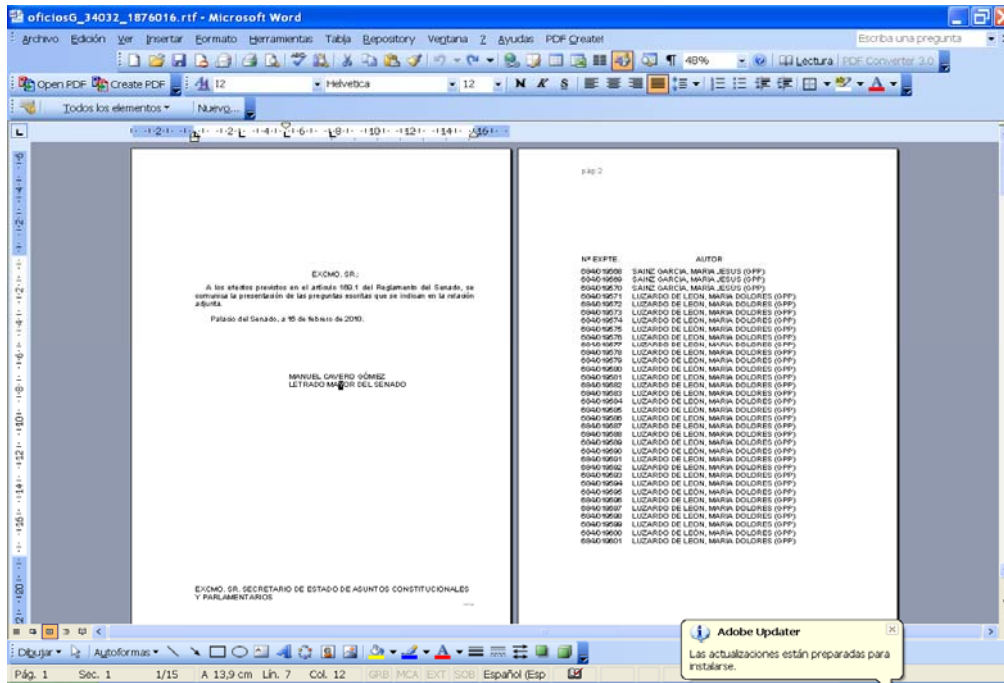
oficiosG_34032_1876016.rtf - Microsoft Word

Archivo Edición Ver Insertar Formato Herramientas Tabla Repository Ventana ? Ayudas PDF Create!

Escriba una pregunta

48%

Lectura PDF Converter 3.0

Open PDF Create PDF

12 Helvetica 12 N K S

Todos los elementos Nuevo...

EXCMO. SR.:

A los efectos previstos en el artículo 169.1 del Reglamento del Senado, se comunica la presentación de las preguntas escritas que se indican en la relación adjunta.

Palacio del Senado, a 16 de febrero de 2010.

MANUEL CAVERO GÓMEZ
LETRADO MAYOR DEL SENADO

EXCMO. SR. SECRETARIO DE ESTADO DE ASUNTOS CONSTITUCIONALES Y PARLAMENTARIOS

pág 2

| Nº EXPTE. | AUTOR |
|---|---|
| 684019568 | SAINZ GARCIA, MARIA JESUS (GPP) |
| 684019569 | SAINZ GARCIA, MARIA JESUS (GPP) |
| 684019570 | SAINZ GARCIA, MARIA JESUS (GPP) |
| 684019571 | LUZARDO DE LEON, MARIA DOLORES (GPP) |
| 684019572 | LUZARDO DE LEON, MARIA DOLORES (GPP) |
| 684019573 | LUZARDO DE LEON, MARIA DOLORES (GPP) |
| 684019574 | LUZARDO DE LEON, MARIA DOLORES (GPP) |
| 684019575 | LUZARDO DE LEON, MARIA DOLORES (GPP) |
| 684019576 | LUZARDO DE LEON, MARIA DOLORES (GPP) |
| 684019577 | LUZARDO DE LEON, MARIA DOLORES (GPP) |
| 684019578 | LUZARDO DE LEON, MARIA DOLORES (GPP) |
| 684019579 | LUZARDO DE LEON, MARIA DOLORES (GPP) |
| 684019580 | LUZARDO DE LEON, MARIA DOLORES (GPP) |
| 684019581 | LUZARDO DE LEON, MARIA DOLORES (GPP) |
| 684019582 | LUZARDO DE LEON, MARIA DOLORES (GPP) |
| 684019583 | LUZARDO DE LEON, MARIA DOLORES (GPP) |
| 684019584 | LUZARDO DE LEON, MARIA DOLORES (GPP) |
| 684019585 | LUZARDO DE LEON, MARIA DOLORES (GPP) |
| 684019586 | LUZARDO DE LEON, MARIA DOLORES (GPP) |
| 684019587 | LUZARDO DE LEON, MARIA DOLORES (GPP) |
| 684019588 | LUZARDO DE LEON, MARIA DOLORES (GPP) |
| 684019589 | LUZARDO DE LEON, MARIA DOLORES (GPP) |
| 684019590 | LUZARDO DE LEON, MARIA DOLORES (GPP) |
| 684019591 | LUZARDO DE LEON, MARIA DOLORES (GPP) |
| 684019592 | LUZARDO DE LEON, MARIA DOLORES (GPP) |
| 684019593 | LUZARDO DE LEON, MARIA DOLORES (GPP) |
| 684019594 | LUZARDO DE LEON, MARIA DOLORES (GPP) |
| 684019595 | LUZARDO DE LEON, MARIA DOLORES (GPP) |
| 684019596 | LUZARDO DE LEON, MARIA DOLORES (GPP) |
| 684019597 | LUZARDO DE LEON, MARIA DOLORES (GPP) |
| 684019598 | LUZARDO DE LEON, MARIA DOLORES (GPP) |
| 684019599 | LUZARDO DE LEON, MARIA DOLORES (GPP) |
| 684019600 | LUZARDO DE LEON, MARIA DOLORES (GPP) |
| 684019601 | LUZARDO DE LEON, MARIA DOLORES (GPP) |

Adobe Updater
Las actualizaciones están preparadas para instalarse.

Dibujar Autoformas

Pág. 1 Sec. 1 1/15 A 13,9 cm Lín. 7 Col. 12 GRB MCA EXT SOB Español (Esp